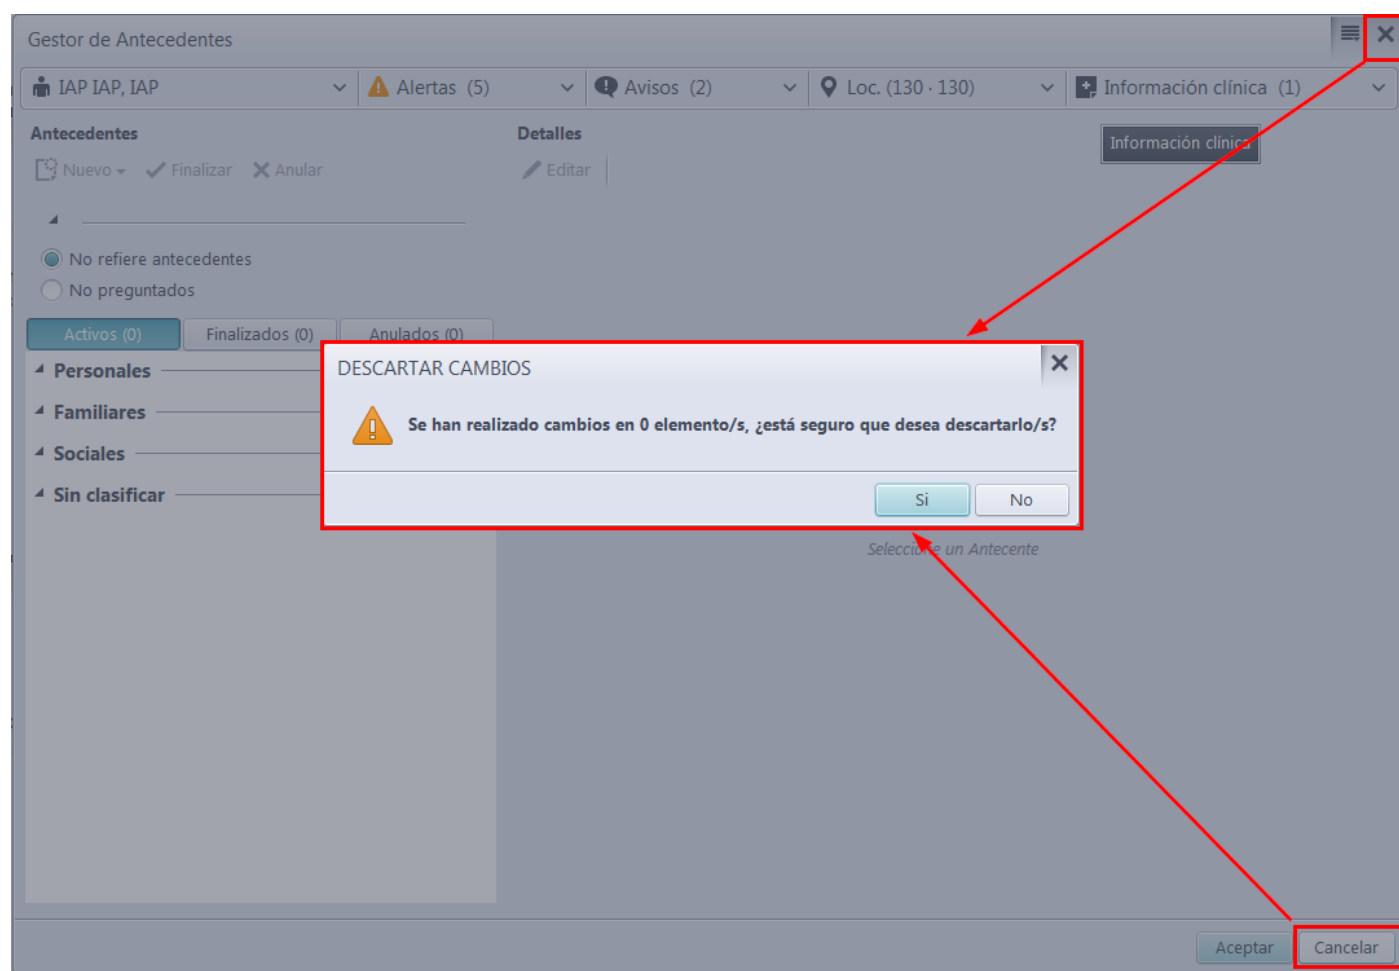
Gestor de Antecedentes

IAP IAP, IAP | Alertas (5) | Avisos (2) | Loc. (130 · 130) | Información clínica (1)

Antecedentes

Nuevo | Finalizar | Anular

Detalles

Editar

Información clínica

No refiere antecedentes
No preguntados

Activos (0) | Finalizados (0) | Anulados (0)

Personales
Familiares
Sociales
Sin clasificar

DESCARTAR CAMBIOS

Se han realizado cambios en 0 elemento/s, ¿está seguro que desea descartarlo/s?

Si | No

Seleccio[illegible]e un Antecente

Aceptar | Cancelar